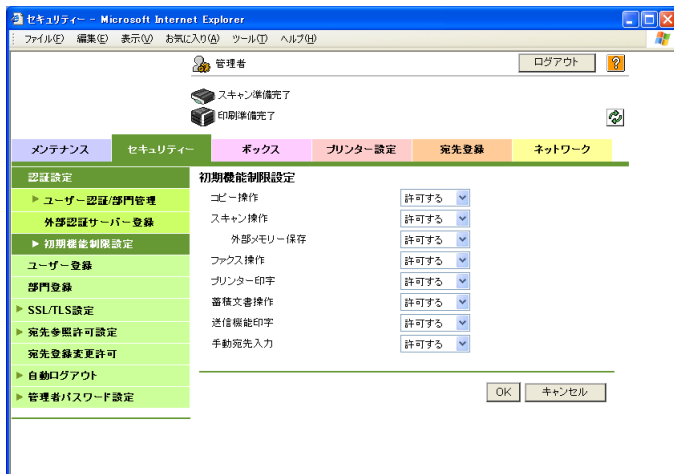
セキュリティー - Microsoft Internet Explorer

ファイル(F) 編集(E) 表示(V) お気に入り(A) ツール(T) ヘルプ(H)

管理者

ログアウト ?

スキャン準備完了

印刷準備完了

メンテナンス セキュリティー ボックス プリンター設定 宛先登録 ネットワーク

認証設定
▶ ユーザー認証/部門管理
外部認証サーバー登録
▶ 初期機能制限設定
ユーザー登録
部門登録
▶ SSL/TLS設定
▶ 宛先参照許可設定
宛先登録変更許可
▶ 自動ログアウト
▶ 管理者パスワード設定

初期機能制限設定

| | |
|---|---|
| コピー操作 | 許可する |
| スキャン操作 | 許可する |
| 外部メモリー保存 | 許可する |
| ファクス操作 | 許可する |
| プリンター印字 | 許可する |
| 蓄積文書操作 | 許可する |
| 送信機能印字 | 許可する |
| 手動宛先入力 | 許可する |

OK キャンセル